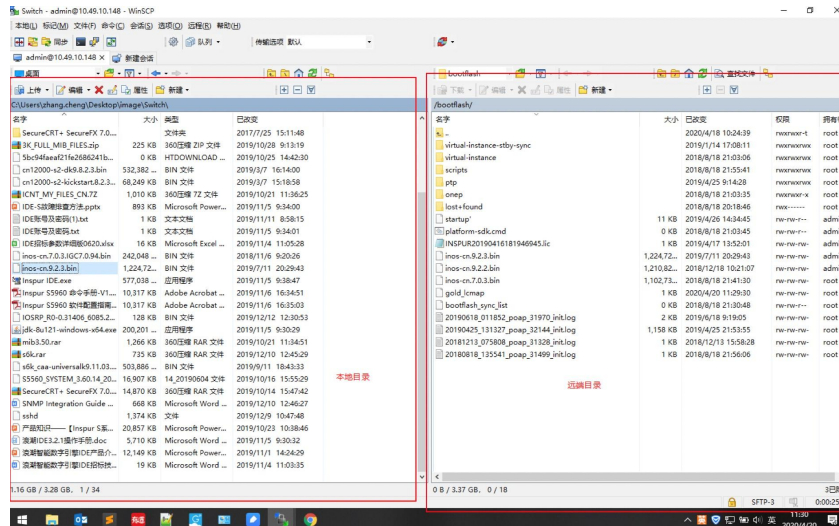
Switch - admin@10.49.10.148 - WinSCP

本地(L) 标记(M) 文件(F) 命令(C) 会话(S) 选项(O) 远程(R) 帮助(H)

同步 队列 传输选项 默认

admin@10.49.10.148 × 新建会话

桌面 | bootflash

上传 | 编辑 | 属性 | 新建 | 下载 | 编辑 | 属性 | 新建 | 查找文件

C:\Users\zhang.cheng\Desktop\image\Switch\

| 名字 | 大小 | 类型 | 已改变 |
|---|---|---|---|
| .. | | | |
| SecureCRT+ SecureFX 7.0... | | 文件夹 | 2017/7/25 15:11:48 |
| 3K_FULL_MIB_FILES.zip | 225 KB | 360压缩 ZIP 文件 | 2019/10/28 9:13:19 |
| 5bc94faeaf21fe2686241b... | 0 KB | HTDOWNLOAD ... | 2019/10/25 14:42:30 |
| cn12000-s2-dk9.8.2.3.bin | 532,382 ... | BIN 文件 | 2019/3/7 16:14:00 |
| cn12000-s2-kickstart.8.2.3... | 68,249 KB | BIN 文件 | 2019/3/7 15:18:58 |
| ICNT_MY_FILES_CN.7Z | 1,010 KB | 360压缩 7Z 文件 | 2019/10/21 11:36:25 |
| IDE-SS测据查方法.pptx | 893 KB | Microsoft Power... | 2019/11/5 9:34:00 |
| IDE账号及密码(1).txt | 1 KB | 文本文档 | 2019/11/11 8:58:15 |
| IDE账号及密码.txt | 1 KB | 文本文档 | 2019/11/5 9:34:01 |
| IDE招标参数详细版0620.xlsx | 16 KB | Microsoft Excel ... | 2019/11/4 11:05:28 |
| inos-cn.7.0.3.I7.0.94.bin | 242,048 ... | BIN 文件 | 2018/11/6 9:20:26 |
| inos-cn.9.2.3.bin | 1,224,72... | BIN 文件 | 2019/7/11 20:29:43 |
| Inspur IDE.exe | 577,038 ... | 应用程序 | 2019/11/5 9:38:47 |
| Inspur S5960 命令手册-V1... | 10,317 KB | Adobe Acrobat ... | 2019/11/6 16:34:51 |
| Inspur S5960 软件配置指南... | 10,317 KB | Adobe Acrobat ... | 2019/11/6 16:35:03 |
| IOSRP_80-0.31406_6085.2... | 128 KB | BIN 文件 | 2019/12/12 12:30:53 |
| jdk-8u121-windows-x64.exe | 200,201 ... | 应用程序 | 2019/11/5 9:30:29 |
| mib3.50.rar | 1,266 KB | 360压缩 RAR 文件 | 2019/10/21 11:34:51 |
| s6k.rar | 735 KB | 360压缩 RAR 文件 | 2019/12/10 12:45:29 |
| s6k_caa-universalk9.11.03... | 503,886 ... | BIN 文件 | 2019/9/11 18:43:33 |
| S5560_SYSTEM_3.60.14_20... | 16,907 KB | 14_20190604 文件 | 2019/10/16 15:55:29 |
| SecureCRT+ SecureFX 7.0... | 14,870 KB | 360压缩 RAR 文件 | 2019/10/14 15:47:42 |
| SNMP Integration Guide ... | 668 KB | Microsoft Word ... | 2019/11/12 12:46:27 |
| sshd | 1,374 KB | 文件 | 2019/12/9 10:47:48 |
| 产品知识—— 《Inspur S系... | 20,857 KB | Microsoft Power... | 2019/10/23 10:38:46 |
| 浪潮IDE3.2.1操作手册.doc | 5,710 KB | Microsoft Word ... | 2019/11/5 9:30:32 |
| 浪潮智能数字引擎IDE产品介... | 12,149 KB | Microsoft Power... | 2019/11/1 14:24:29 |
| 浪潮智能数字引擎IDE招标技... | 19 KB | Microsoft Word ... | 2019/11/4 11:03:35 |

本地目录

1.16 GB / 3.28 GB , 1 / 34

/bootflash/

| 名字 | 大小 | 已改变 | 权限 | 拥有 |
|---|---|---|---|---|
| .. | | 2020/4/18 10:24:39 | rwxrwxr-t | root |
| virtual-instance-stby-sync | | 2019/1/14 17:08:11 | rwxrwxrwx | root |
| virtual-instance | | 2018/8/18 21:03:06 | rwxrwxrwx | root |
| scripts | | 2018/8/18 21:55:41 | rwxrwxrwx | root |
| ptp | | 2019/4/25 9:14:28 | rwxrwxrwx | root |
| onep | | 2018/8/18 21:03:35 | rwxrwxr-x | root |
| lost+found | | 2018/8/18 20:18:46 | rwx------ | root |
| startup' | 11 KB | 2019/4/26 14:34:45 | rw-rw-r-- | adm |
| platform-sdk.cmd | 0 KB | 2018/8/18 21:03:14 | rw-rw-r-- | adm |
| INSPUR20190416181946945.lic | 1 KB | 2019/4/17 13:52:01 | rw-rw-rw- | root |
| inos-cn.9.2.3.bin | 1,224,72... | 2019/7/11 20:29:43 | rw-rw-rw- | adm |
| inos-cn.9.2.2.bin | 1,210,82... | 2018/12/18 10:21:07 | rw-rw-rw- | adm |
| inos-cn.7.0.3.bin | 1,102,73... | 2018/8/18 21:41:30 | rw-rw-rw- | root |
| gold_lcmap | 1 KB | 2020/4/20 11:29:30 | rw-rw-r-- | root |
| bootflash_sync_list | 0 KB | 2018/8/18 21:30:48 | rw-rw-r-- | root |
| 20190618_011852_poap_31970_init.log | 2 KB | 2019/6/18 9:19:05 | rw-rw-rw- | root |
| 20190425_131327_poap_32144_init.log | 1,158 KB | 2019/4/25 21:53:55 | rw-rw-rw- | root |
| 20181213_075808_poap_31378_init.log | 1 KB | 2018/12/13 15:58:28 | rw-rw-rw- | root |
| 20180818_135541_poap_31499_init.log | 1 KB | 2018/8/18 21:56:06 | rw-rw-rw- | root |

远端目录

0 B / 3.37 GB , 0 / 18

SFTP-3 0:00:25

11:30 2020/4/20